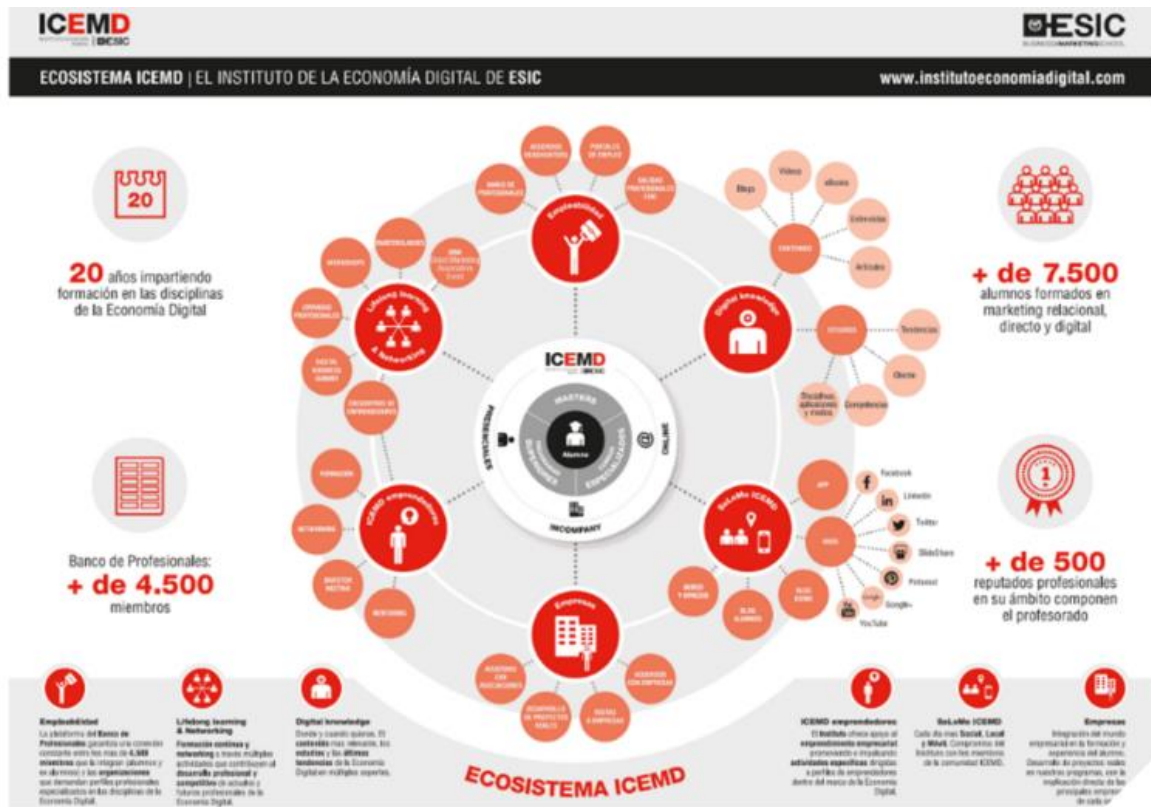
ICEMD
ESIC

ECOSISTEMA ICEMD | EL INSTITUTO DE LA ECONOMÍA DIGITAL DE ESIC

www.institutoeconomiadigital.com

20

20 años impartiendo formación en las disciplinas de la Economía Digital

+ de 7.500 alumnos formados en marketing relacional, directo y digital

Banco de Profesionales: + de 4.500 miembros

1

+ de 500 reputados profesionales en su ámbito componen el profesorado

Empleabilidad

Lifelong learning & Networking

Digital knowledge

ICEMD emprendedores

SoLoMo ICEMD

Empresas

ICEMD

MASTERS

PRESENCIALES

ONLINE

INCOMPANY

Alumno

Blogs

Videos

eBooks

Entrevistas

Artículos

CONTENIDOS

ESTUDIOS

Tendencias

Oferta

Competencias

Facebook

Linkedin

Twitter

SlideShare

Pinterest

Google+

YouTube

APP

BLOG

FORMACIÓN

NETWORKING

MENTORING

Empleabilidad
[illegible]

Lifelong learning & Networking
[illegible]

Digital knowledge
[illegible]

ICEMD emprendedores
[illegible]

SoLoMo ICEMD
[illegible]

Empresas
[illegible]

ECOSISTEMA ICEMD